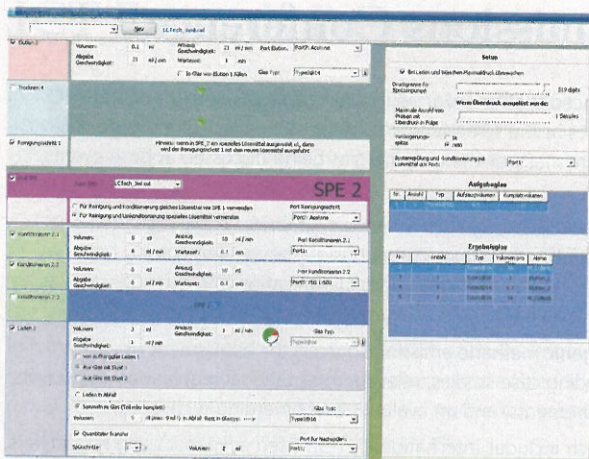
Spe LCTech_Spe.ssd

Elution 3 | Volumen: 0,1 ml | Ansaug Geschwindigkeit: 21 ml / min | Port Elution: Port9: Acetone
Abgabe Geschwindigkeit: 21 ml / min | Wartezeit: 1 min
In Glas von Elution 1 füllen | Glas Typ: Typeglas4

Trocknen 4

Reinigungsschritt 5
Hinweis: wenn in SPE 2 ein spezielles Lösemittel ausgewählt ist, dann wird der Reinigungsschritt 1 mit dem neuen Lösemittel ausgeführt

SPE 2 | LCTech_Spe.ssd
SPE 2
Für Reinigung und Konditionierung gleiches Lösemittel wie SPE 1 verwenden
Für Reinigung und Konditionierung spezielles Lösemittel verwenden
Port Reinigungsschritt: Port9: Acetone

Konditionieren 2.1 | Volumen: 5 ml | Ansaug Geschwindigkeit: 10 ml / min | Port Konditionieren 2.1:
Abgabe Geschwindigkeit: 5 ml / min | Wartezeit: 0,1 min | Port1:

Konditionieren 2.2 | Volumen: 5 ml | Ansaug Geschwindigkeit: 10 ml | Port Konditionieren 2.2:
Abgabe Geschwindigkeit: 5 ml / min | Wartezeit: 0,1 min | Port8: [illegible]

Konditionieren 2.3

SPE 2

Laden 2 | Volumen: 5 ml | Ansaug Geschwindigkeit: 1 ml / min | Glas Typ:
Abgabe Geschwindigkeit:
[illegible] Laden 1
Aus Glas mit Eluat 1
Aus Glas mit Eluat 2
Laden in Abfall
Sammeln in Glas (Teilmenge komplett) | Glas Typ:
Volumen: 5 ml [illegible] in Abfall Rest in Glas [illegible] | Typeglas4
Quantitativer Transfer
Spülschritte: 1 | Volumen: 2 ml | Port für Nachspülen: Port1:

Setup
Bei Laden und Waschen Maximaldruck überwachen
Druckgrenze für Spritzenpumpe: 319 digits
Wenn Überdruck ausgelöst ist wo de:
Maximale Anzahl von Proben mit Überdruck in Folge: 1 Sekunden
Verlängerungsspülen: Ja / nein
Systemspülung und Konditionierung mit Lösemittel aus Port: Port1:

Aufgabeglas
Nr. | Anzahl | Typ | Aufnahmevolumen | Kompletvolumen

Ergebnisgläser
Nr. | Anzahl | Typ | Volumen pro | Kleine